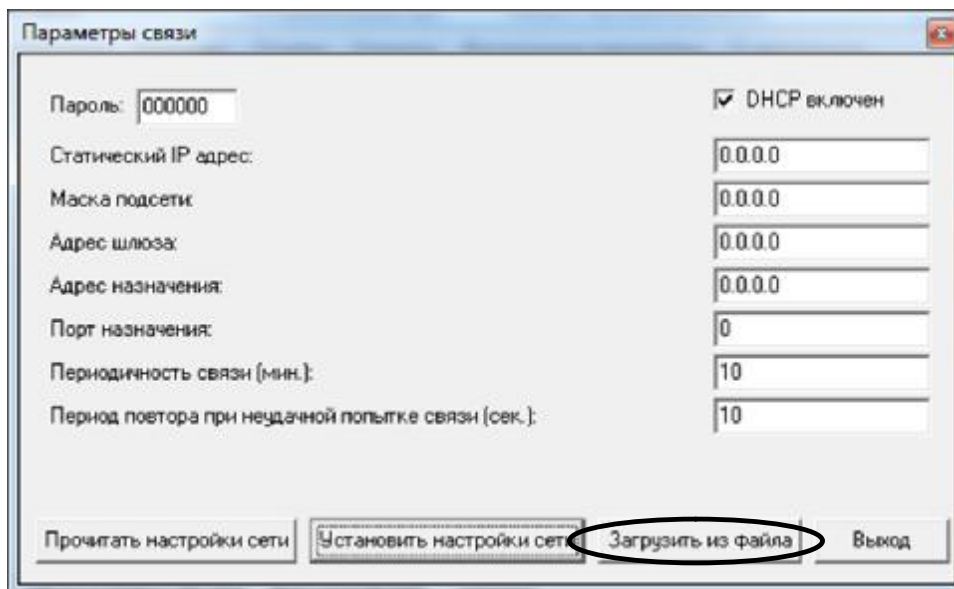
Параметры связи

Пароль: 000000

DHCP включен

Статический IP адрес: 0.0.0.0

Маска подсети: 0.0.0.0

Адрес шлюза: 0.0.0.0

Адрес назначения: 0.0.0.0

Порт назначения: 0

Периодичность связи (мин.): 10

Период повтора при неудачной попытке связи (сек.): 10

Прочитать настройки сети | Установить настройки сети | Загрузить из файла | Выход